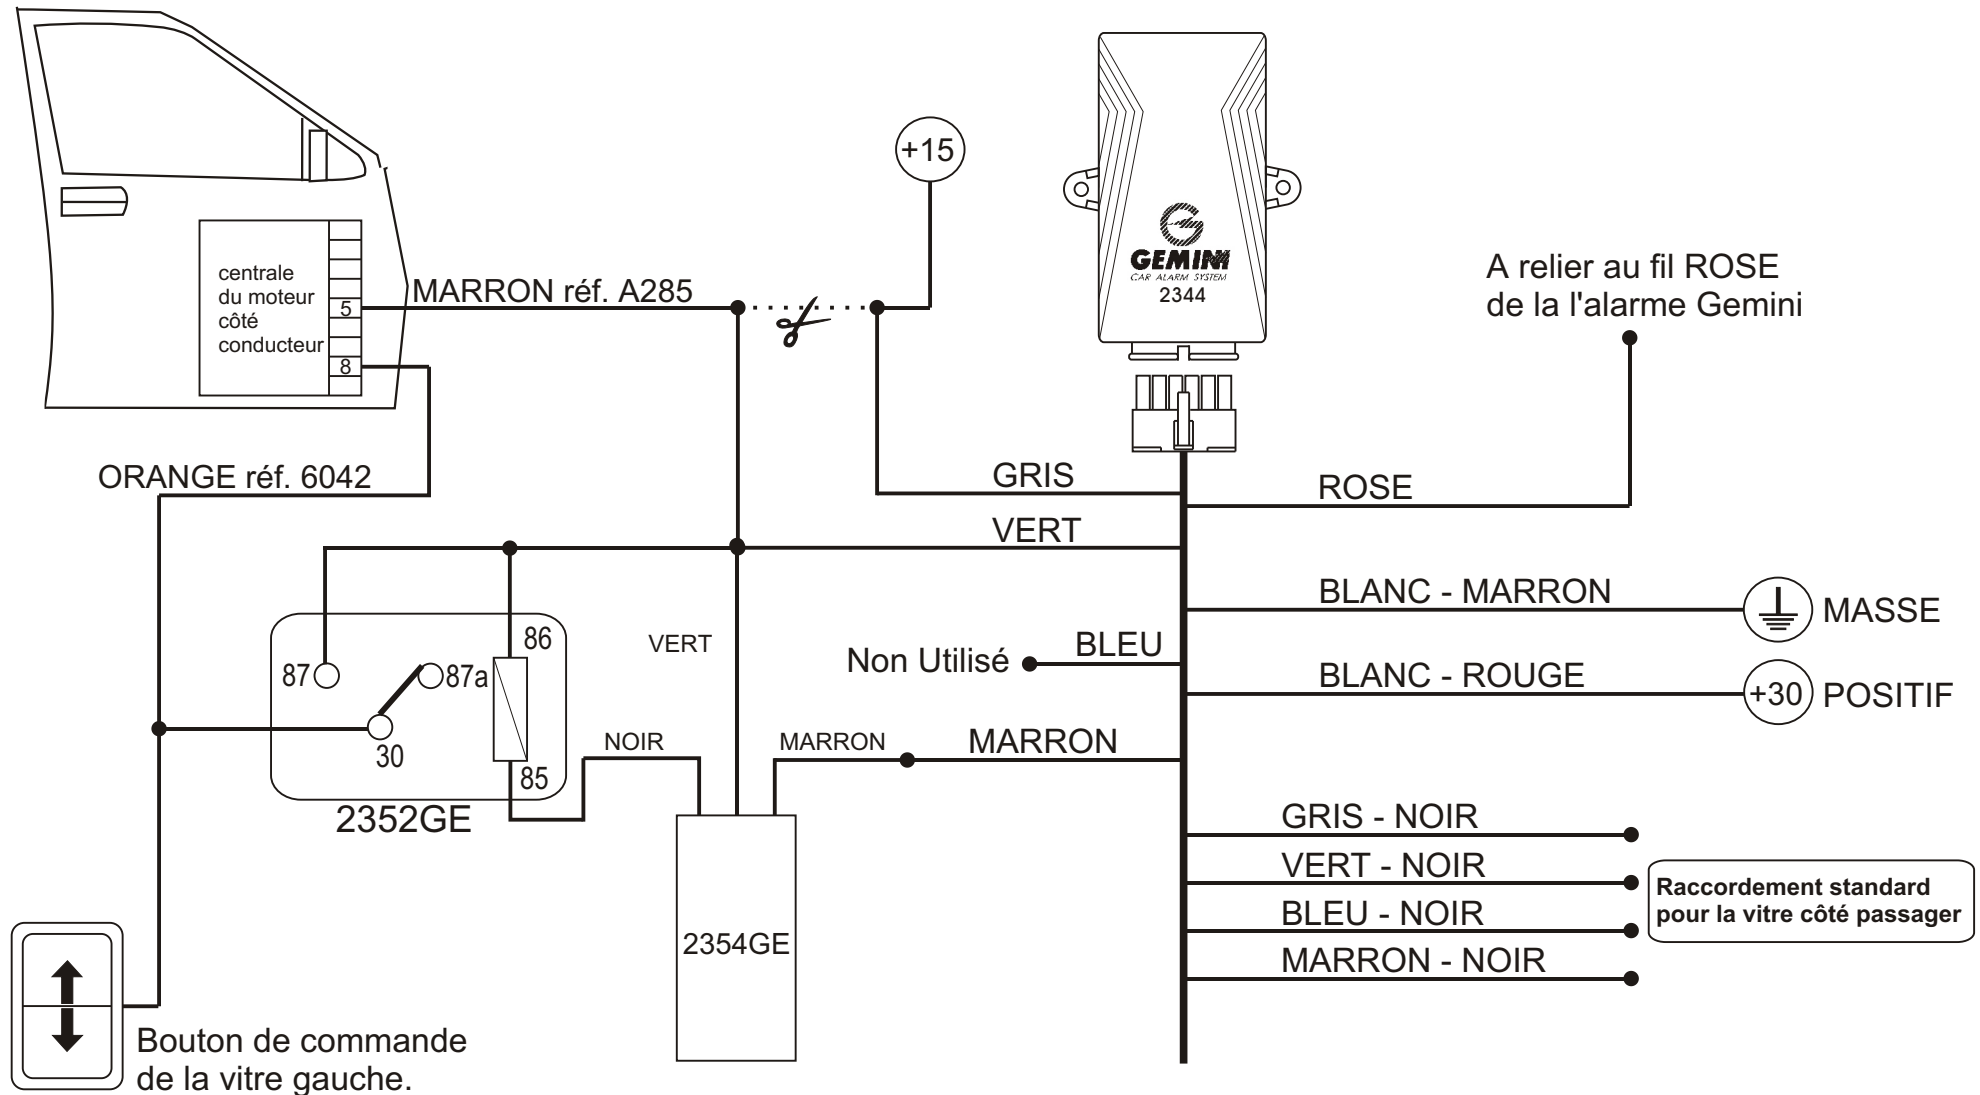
centrale du moteur côté conducteur

5

8

MARRON réf. A285

+15

GEMINI
CAR ALARM SYSTEM
2344

A relier au fil ROSE de la l'alarme Gemini

ORANGE réf. 6042

GRIS

ROSE

VERT

BLANC - MARRON

MASSE

86

87

87a

VERT

Non Utilisé

BLEU

BLANC - ROUGE

+30

POSITIF

30

85

NOIR

MARRON

MARRON

2352GE

GRIS - NOIR

VERT - NOIR

Raccordement standard pour la vitre côté passager

BLEU - NOIR

2354GE

MARRON - NOIR

Bouton de commande de la vitre gauche.